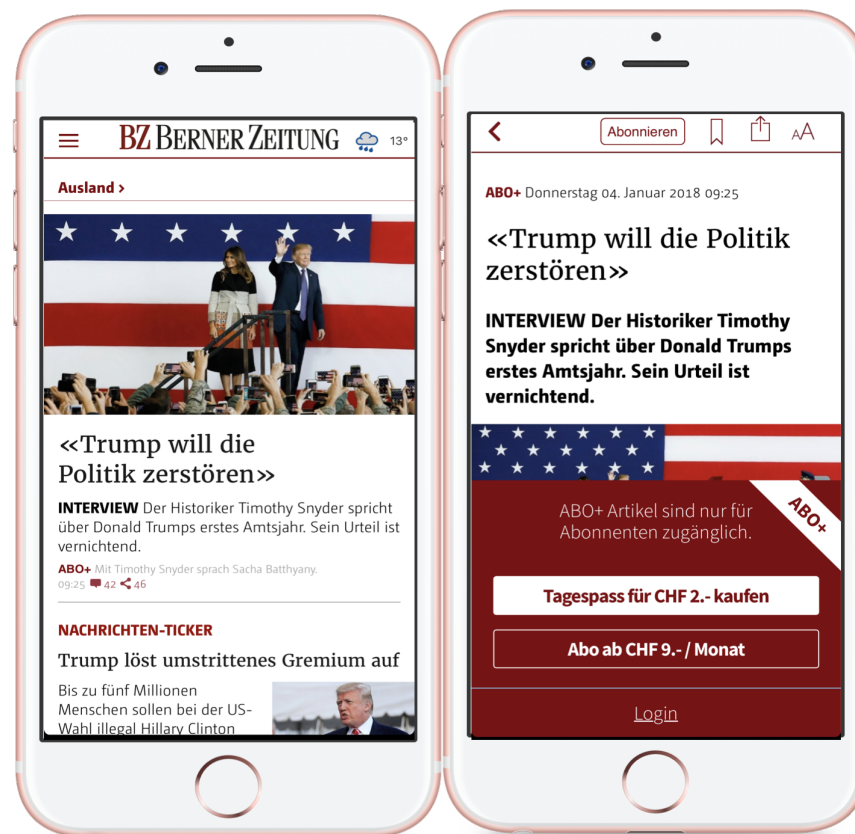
BZ BERNER ZEITUNG 13°

Ausland >

«Trump will die Politik zerstören»

INTERVIEW Der Historiker Timothy Snyder spricht über Donald Trumps erstes Amtsjahr. Sein Urteil ist vernichtend.

ABO+ Mit Timothy Snyder sprach Sacha Batthyany.
09:25 42 46

NACHRICHTEN-TICKER

Trump löst umstrittenes Gremium auf

Bis zu fünf Millionen Menschen sollen bei der US-Wahl illegal Hillary Clinton

Abonnieren

ABO+ Donnerstag 04. Januar 2018 09:25

«Trump will die Politik zerstören»

INTERVIEW Der Historiker Timothy Snyder spricht über Donald Trumps erstes Amtsjahr. Sein Urteil ist vernichtend.

ABO+

ABO+ Artikel sind nur für Abonnenten zugänglich.

Tagespass für CHF 2.- kaufen

Abo ab CHF 9.- / Monat

Login